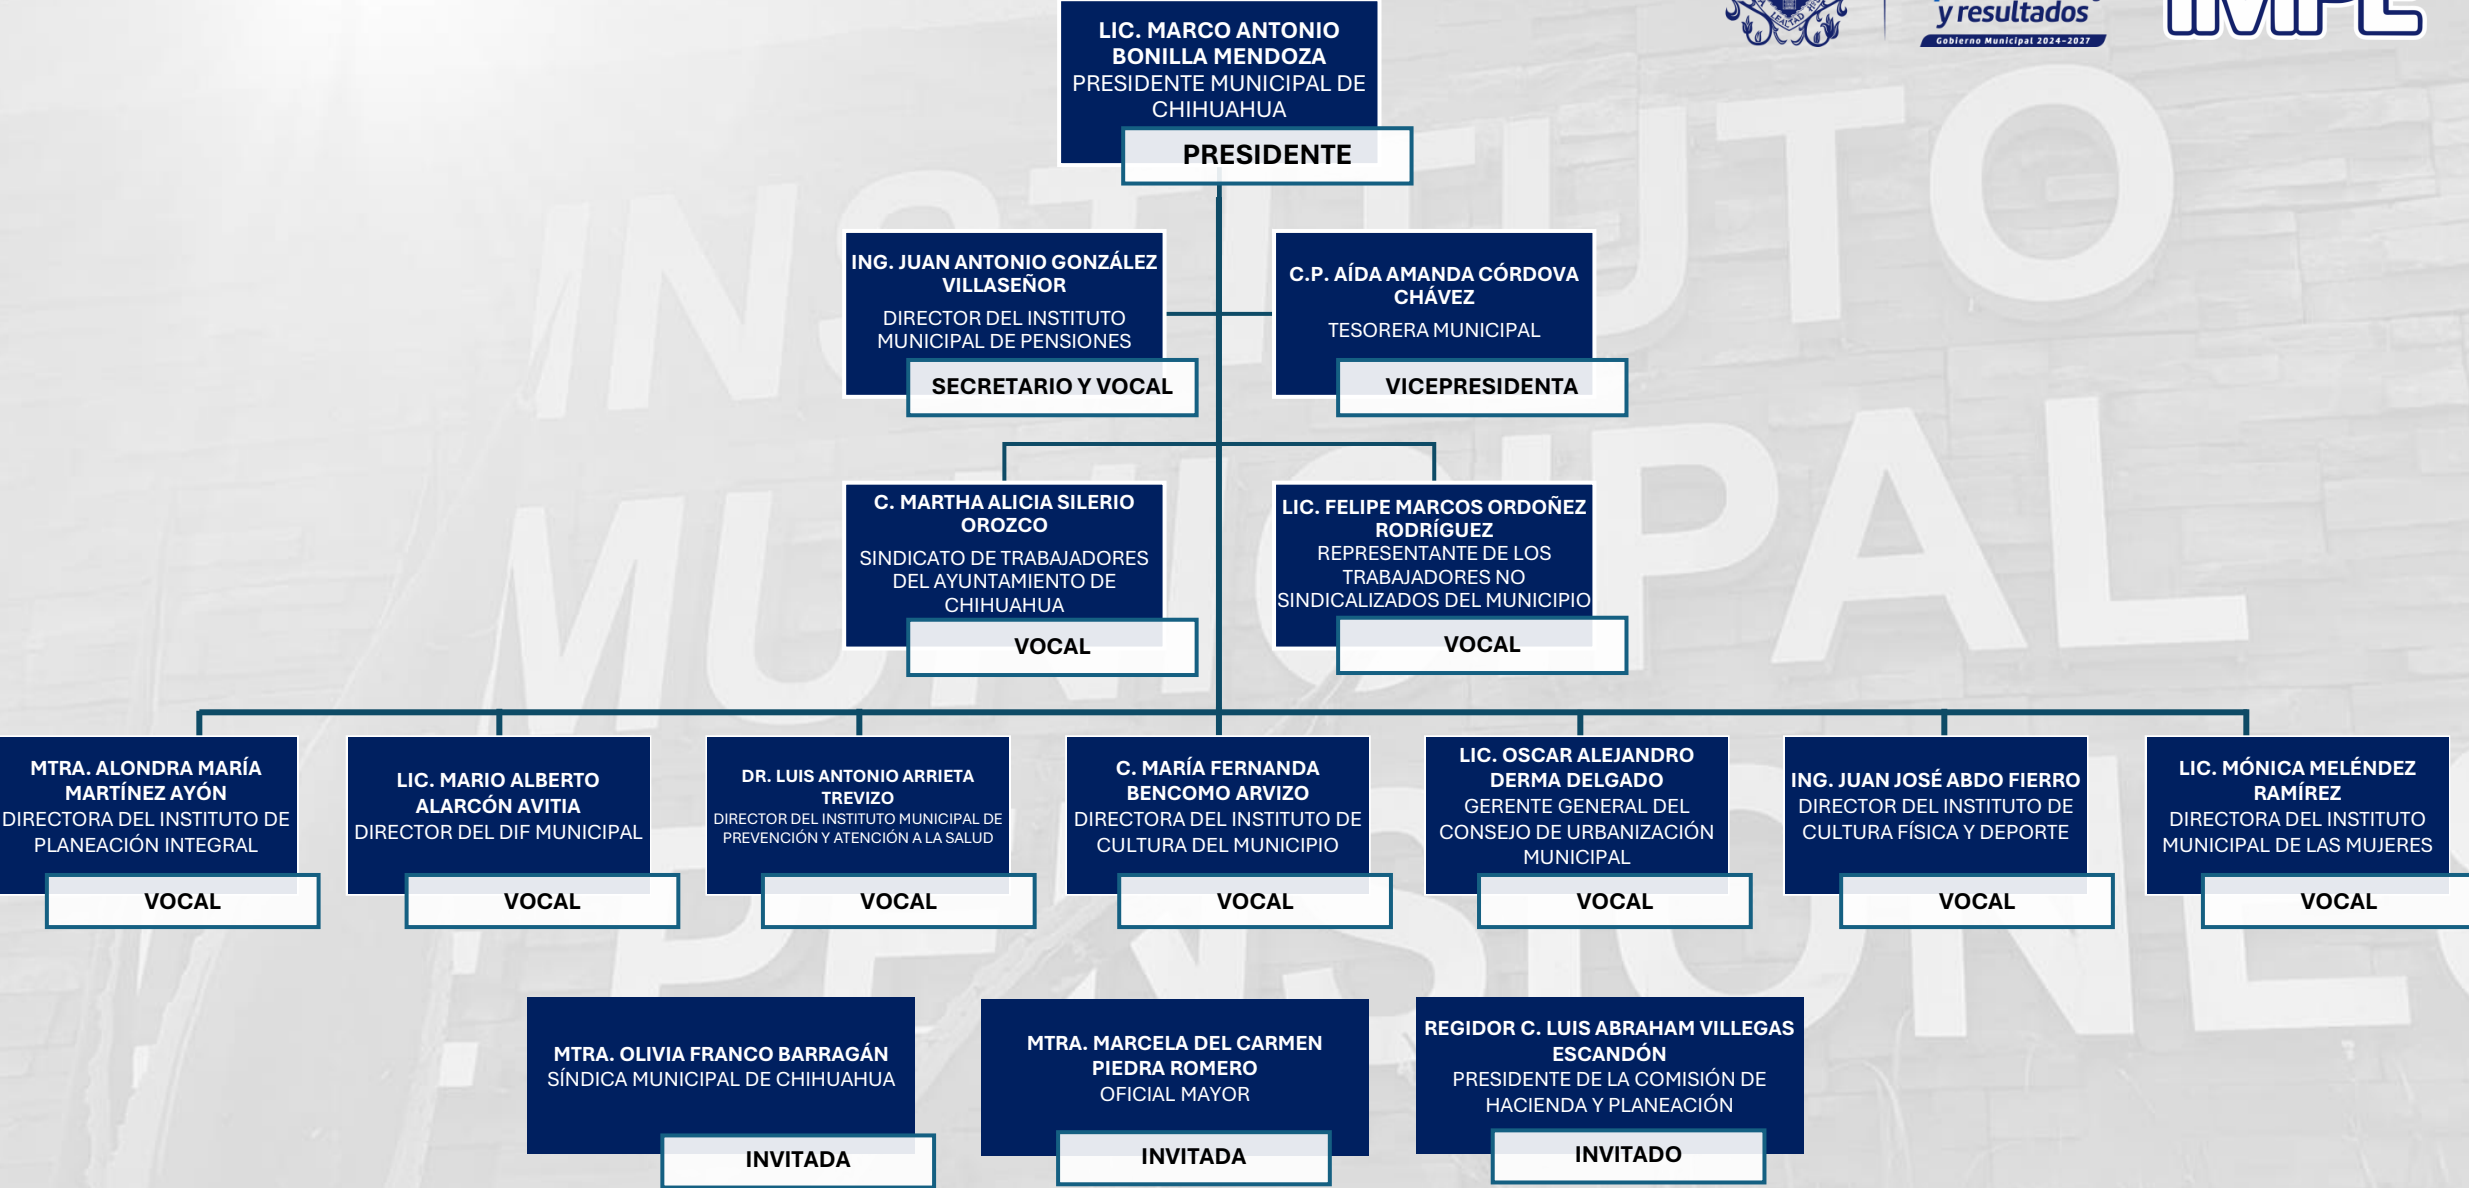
y resultados
Gobierno Municipal 2024-2027

LIC. MARCO ANTONIO BONILLA MENDOZA
PRESIDENTE MUNICIPAL DE CHIHUAHUA
PRESIDENTE

ING. JUAN ANTONIO GONZÁLEZ VILLASEÑOR
DIRECTOR DEL INSTITUTO MUNICIPAL DE PENSIONES
SECRETARIO Y VOCAL

C.P. AÍDA AMANDA CÓRDOVA CHÁVEZ
TESORERA MUNICIPAL
VICEPRESIDENTA

C. MARTHA ALICIA SILERIO OROZCO
SINDICATO DE TRABAJADORES DEL AYUNTAMIENTO DE CHIHUAHUA
VOCAL

LIC. FELIPE MARCOS ORDOÑEZ RODRÍGUEZ
REPRESENTANTE DE LOS TRABAJADORES NO SINDICALIZADOS DEL MUNICIPIO
VOCAL

MTRA. ALONDRA MARÍA MARTÍNEZ AYÓN
DIRECTORA DEL INSTITUTO DE PLANEACIÓN INTEGRAL
VOCAL

LIC. MARIO ALBERTO ALARCÓN AVITIA
DIRECTOR DEL DIF MUNICIPAL
VOCAL

DR. LUIS ANTONIO ARRIETA TREVIZO
DIRECTOR DEL INSTITUTO MUNICIPAL DE PREVENCIÓN Y ATENCIÓN A LA SALUD
VOCAL

C. MARÍA FERNANDA BENCOMO ARVIZO
DIRECTORA DEL INSTITUTO DE CULTURA DEL MUNICIPIO
VOCAL

LIC. OSCAR ALEJANDRO DERMA DELGADO
GERENTE GENERAL DEL CONSEJO DE URBANIZACIÓN MUNICIPAL
VOCAL

ING. JUAN JOSÉ ABDO FIERRO
DIRECTOR DEL INSTITUTO DE CULTURA FÍSICA Y DEPORTE
VOCAL

LIC. MÓNICA MELÉNDEZ RAMÍREZ
DIRECTORA DEL INSTITUTO MUNICIPAL DE LAS MUJERES
VOCAL

MTRA. OLIVIA FRANCO BARRAGÁN
SÍNDICA MUNICIPAL DE CHIHUAHUA
INVITADA

MTRA. MARCELA DEL CARMEN PIEDRA ROMERO
OFICIAL MAYOR
INVITADA

REGIDOR C. LUIS ABRAHAM VILLEGAS ESCANDÓN
PRESIDENTE DE LA COMISIÓN DE HACIENDA Y PLANEACIÓN
INVITADO